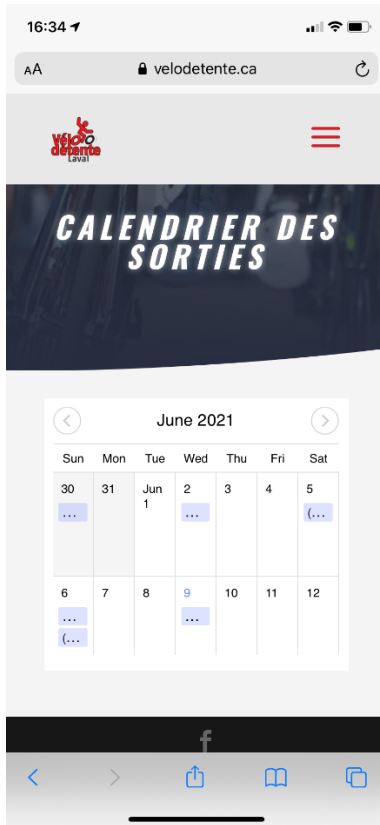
16:34

AA velodetente.ca

Vélo détente Laval

CALENDRIER DES SORTIES

June 2021

| Sun | Mon | Tue | Wed | Thu | Fri | Sat |
|---|---|---|---|---|---|---|
| 30 ... | 31 | Jun 1 | 2 ... | 3 | 4 | 5 (... |
| 6 ... (... | 7 | 8 | 9 ... | 10 | 11 | 12 |

f